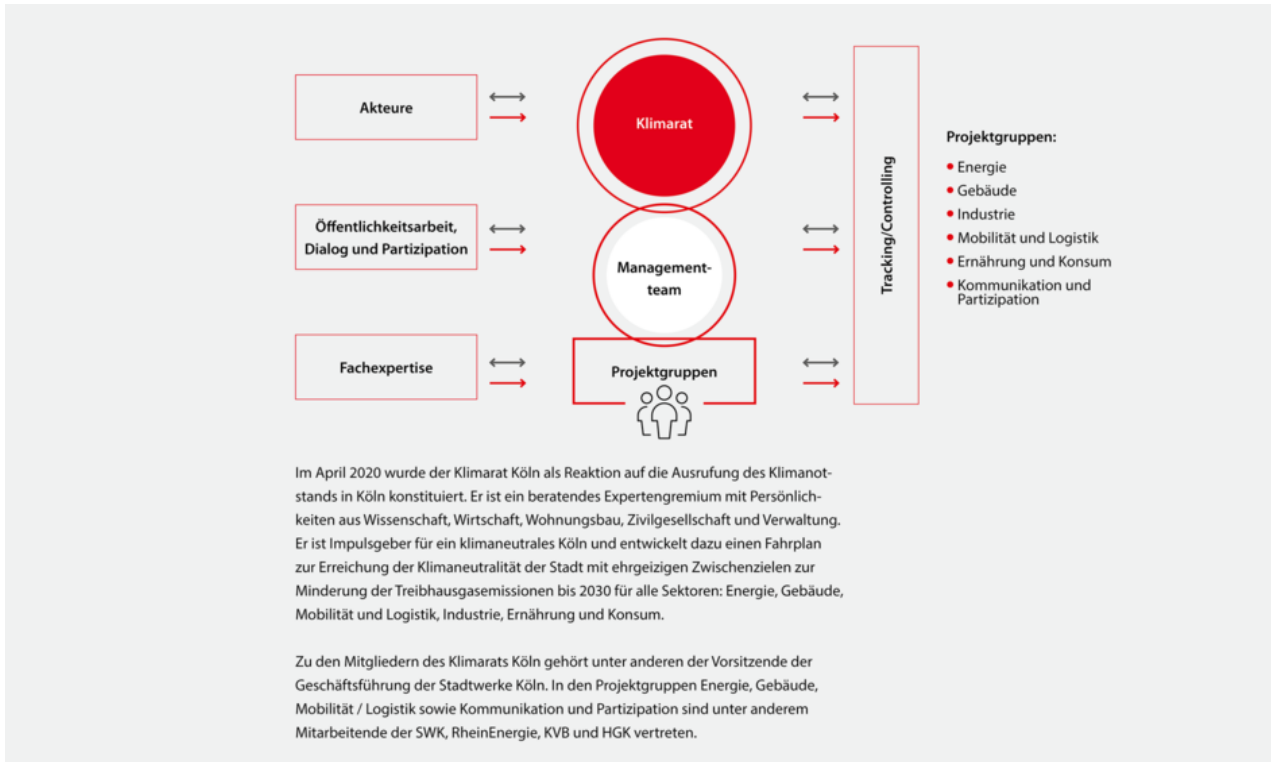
Akteure

Klimarat

Öffentlichkeitsarbeit, Dialog und Partizipation

Management-team

Fachexpertise

Projektgruppen

Tracking/Controlling

Projektgruppen:
• Energie
• Gebäude
• Industrie
• Mobilität und Logistik
• Ernährung und Konsum
• Kommunikation und Partizipation

Im April 2020 wurde der Klimarat Köln als Reaktion auf die Ausrufung des Klimanotstands in Köln konstituiert. Er ist ein beratendes Expertengremium mit Persönlichkeiten aus Wissenschaft, Wirtschaft, Wohnungsbau, Zivilgesellschaft und Verwaltung. Er ist Impulsgeber für ein klimaneutrales Köln und entwickelt dazu einen Fahrplan zur Erreichung der Klimaneutralität der Stadt mit ehrgeizigen Zwischenzielen zur Minderung der Treibhausgasemissionen bis 2030 für alle Sektoren: Energie, Gebäude, Mobilität und Logistik, Industrie, Ernährung und Konsum.

Zu den Mitgliedern des Klimarats Köln gehört unter anderen der Vorsitzende der Geschäftsführung der Stadtwerke Köln. In den Projektgruppen Energie, Gebäude, Mobilität / Logistik sowie Kommunikation und Partizipation sind unter anderem Mitarbeitende der SWK, RheinEnergie, KVB und HGK vertreten.